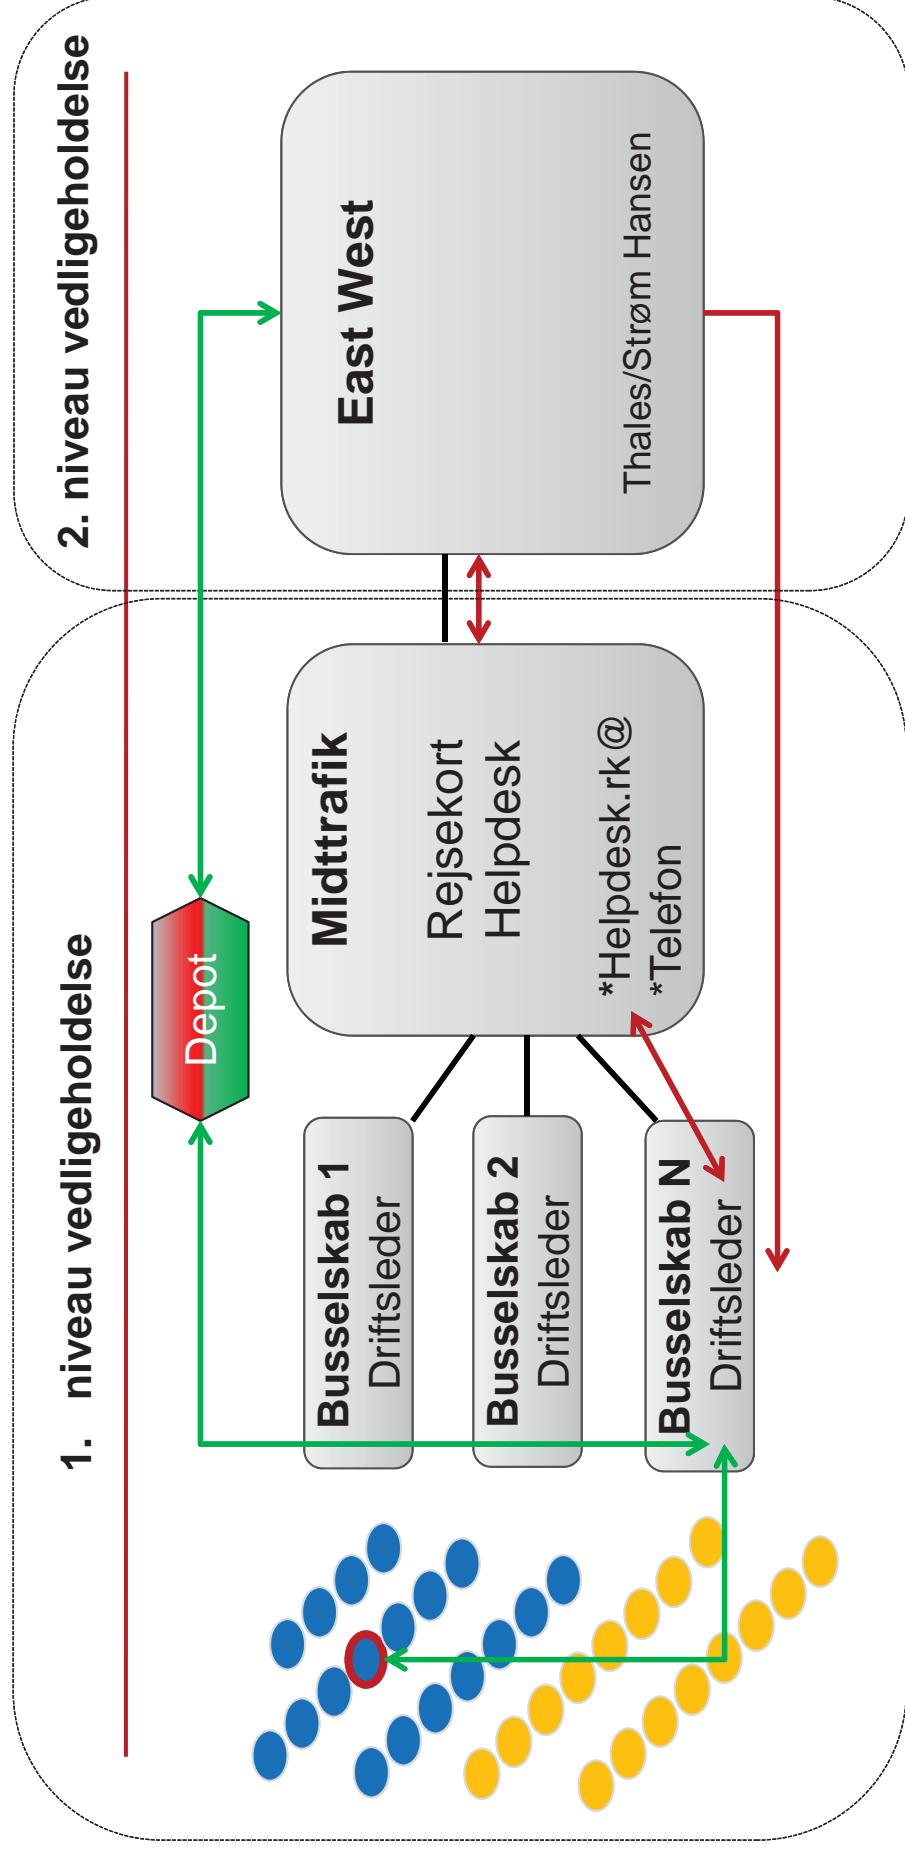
2. niveau vedligeholdelse

East West

Thales/Strøm Hansen

1. niveau vedligeholdelse

Depot

Midttrafik

Rejsekort
Helpdesk

*Helpdesk.rk@
*Telefon

Busselskab 1
Driftsleder

Busselskab 2
Driftsleder

Busselskab N
Driftsleder